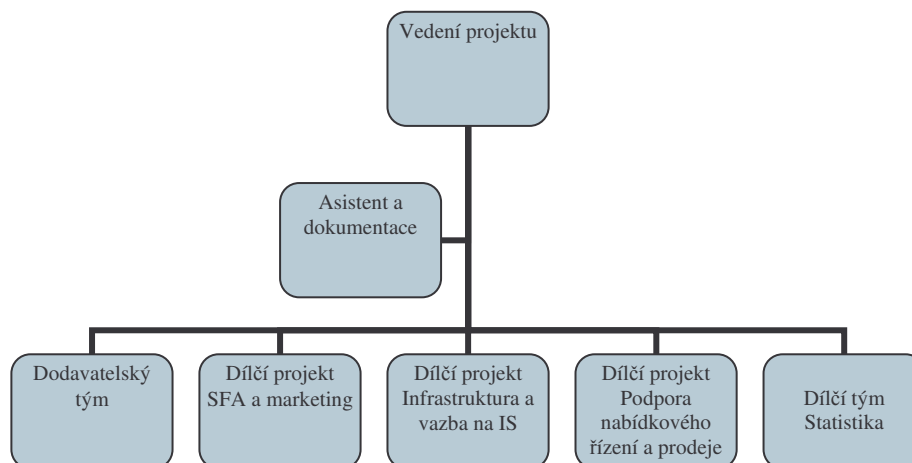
Vedení projektu

Asistent a dokumentace

Dodavatelský tým

Dílčí projekt SFA a marketing

Dílčí projekt Infrastruktura a vazba na IS

Dílčí projekt Podpora nabídkového řízení a prodeje

Dílčí tým Statistika